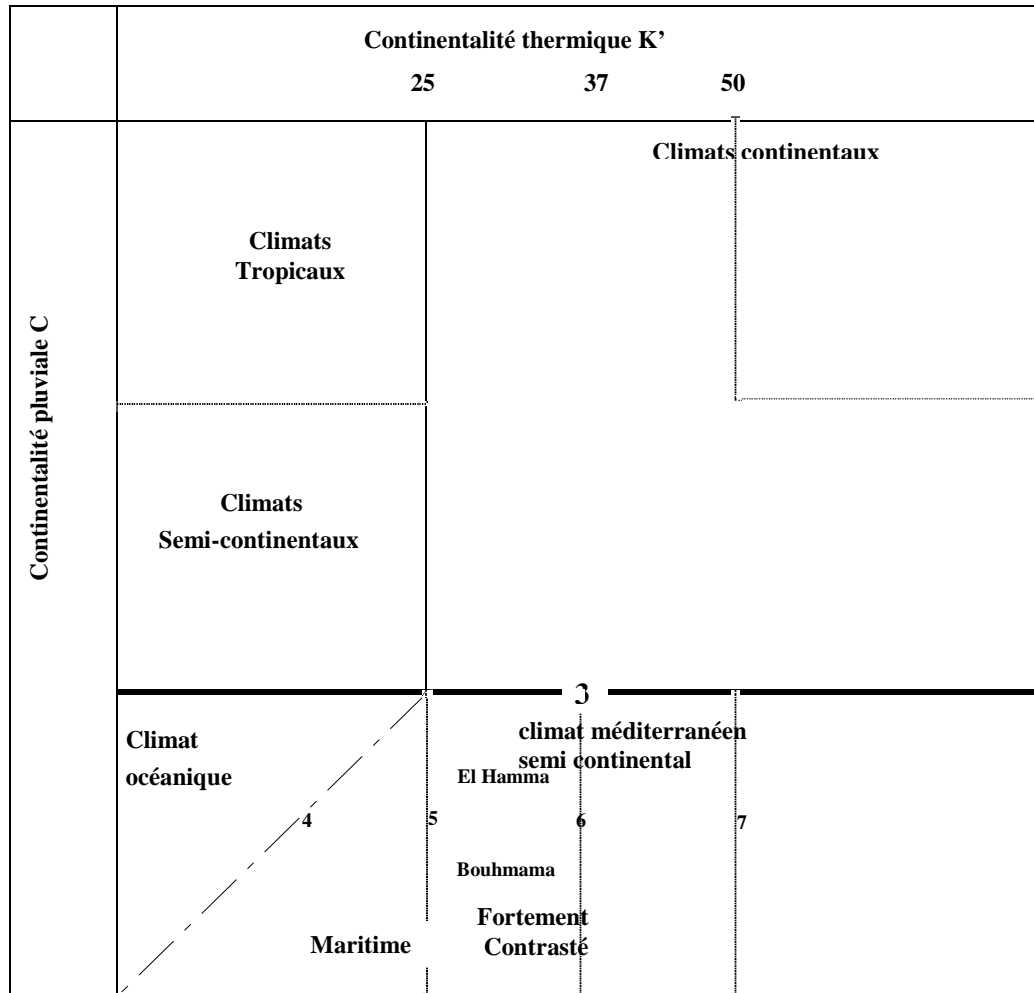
Continentalité thermique K'

25 37 50

Continentalité pluviale C

Climats continentaux

Climats Tropicaux

Climats Semi-continentaux

3

Climat océanique

climat méditerranéen semi continental

El Hamma

4 5 6 7

Bouhmama

Maritime

Fortement Contrasté